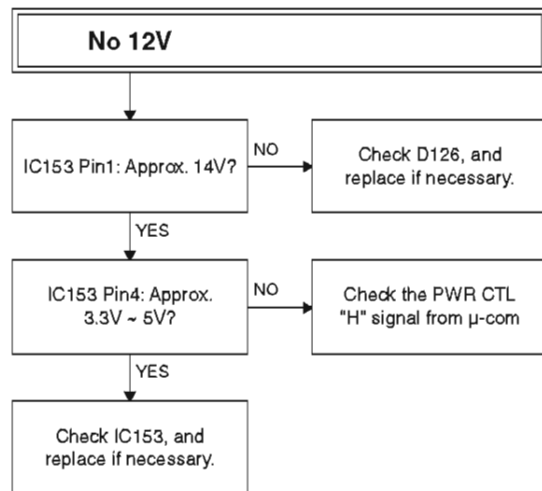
No 12V

IC153 Pin1: Approx. 14V?

NO

Check D126, and replace if necessary.

YES

IC153 Pin4: Approx. 3.3V ~ 5V?

NO

Check the PWR CTL "H" signal from μ-com

YES

Check IC153, and replace if necessary.